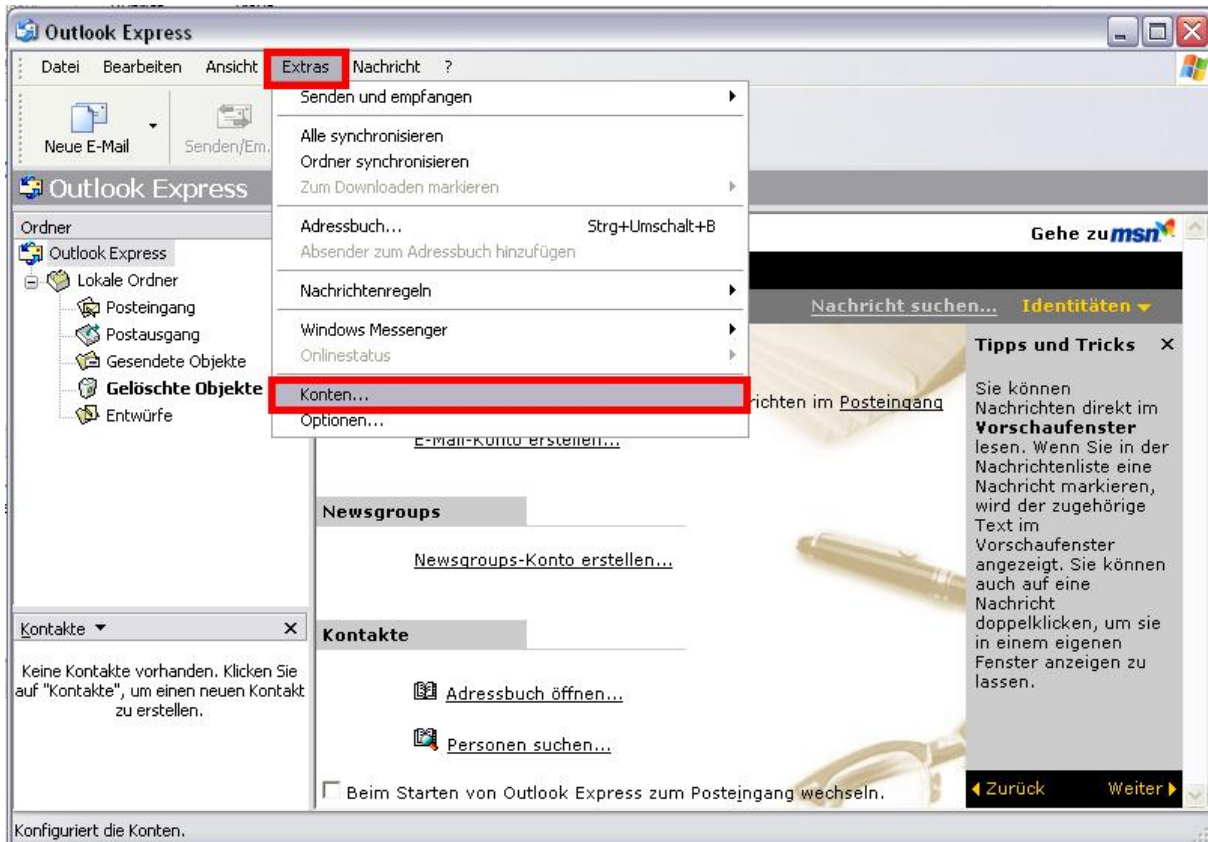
Outlook Express

Datei Bearbeiten Ansicht Extras Nachricht ?

Neue E-Mail Senden/Em.

Outlook Express

Ordner
Outlook Express
Lokale Ordner
Posteingang
Postausgang
Gesendete Objekte
Gelöschte Objekte
Entwürfe

Senden und empfangen
Alle synchronisieren
Ordner synchronisieren
Zum Downloaden markieren
Adressbuch... Strg+Umschalt+B
Absender zum Adressbuch hinzufügen
Nachrichtenregeln
Windows Messenger
Onlinestatus
Konten...
Optionen...

Gehe zu msn

Nachricht suchen... Identitäten

richten im Posteingang

E-Mail-Konto erstellen...

Newsgroups

Newsgroups-Konto erstellen...

Kontakte ▾ ×

Keine Kontakte vorhanden. Klicken Sie auf "Kontakte", um einen neuen Kontakt zu erstellen.

Kontakte

Adressbuch öffnen...

Personen suchen...

Beim Starten von Outlook Express zum Posteingang wechseln.

Tipps und Tricks ×

Sie können Nachrichten direkt im Vorschaufenster lesen. Wenn Sie in der Nachrichtenliste eine Nachricht markieren, wird der zugehörige Text im Vorschaufenster angezeigt. Sie können auch auf eine Nachricht doppelklicken, um sie in einem eigenen Fenster anzeigen zu lassen.

Zurück Weiter

Konfiguriert die Konten.